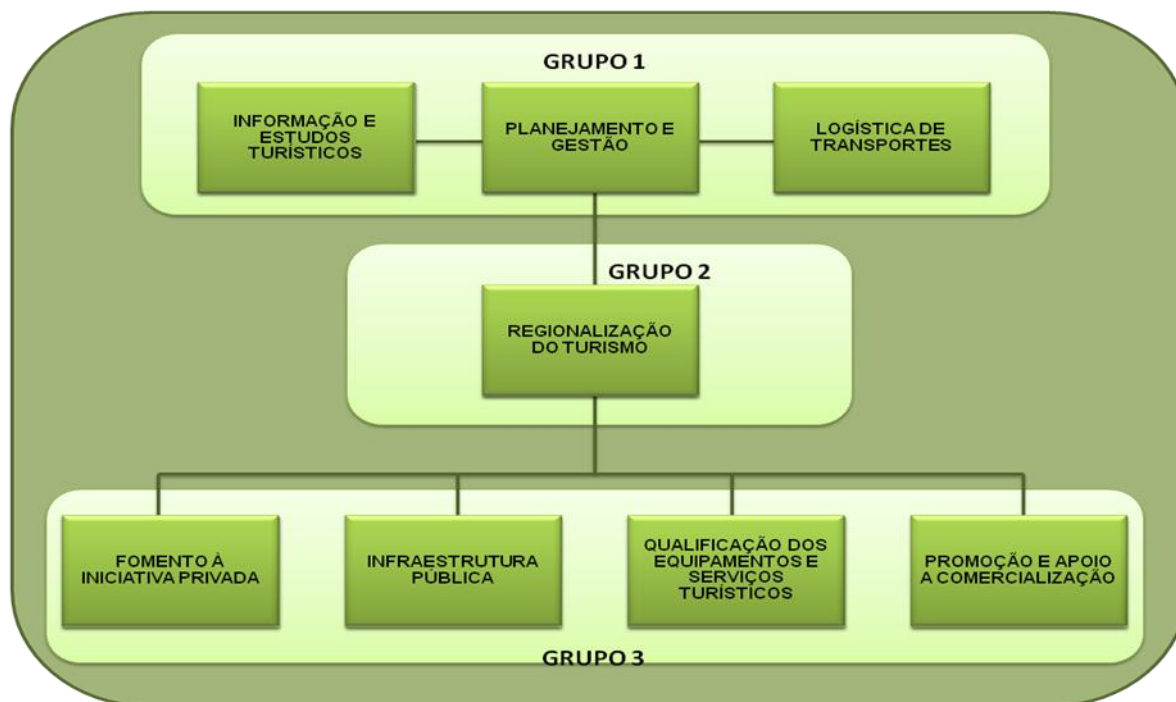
GRUPO 1

INFORMAÇÃO E ESTUDOS TURÍSTICOS

PLANEJAMENTO E GESTÃO

LOGÍSTICA DE TRANSPORTES

GRUPO 2

REGIONALIZAÇÃO DO TURISMO

FOMENTO À INICIATIVA PRIVADA

INFRAESTRUTURA PÚBLICA

QUALIFICAÇÃO DOS EQUIPAMENTOS E SERVIÇOS TURÍSTICOS

PROMOÇÃO E APOIO A COMERCIALIZAÇÃO

GRUPO 3